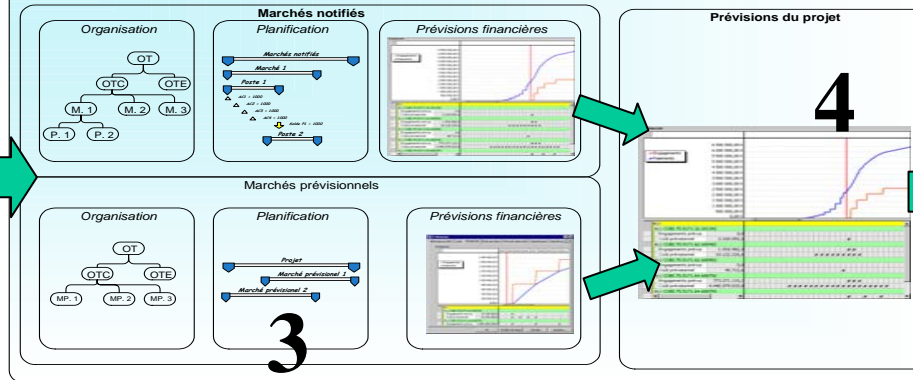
Marchés notifiés

Organisation

OT

OTC

OTE

M. 1

M. 2

M. 3

P. 1

P. 2

Planification

Marchés notifiés

Marché 1

Poste 1

Ac1 = 1000

Ac2 = 1000

Ac3 = 1000

Ac4 = 1000

Poste 2

Prévisions financières

Marchés prévisionnels

Organisation

OT

OTC

OTE

MP. 1

MP. 2

MP. 3

Planification

Projet

Marché prévisionnel 1

Marché prévisionnel 2

3

Prévisions financières

Prévisions du projet

4

Engagements

Paiements